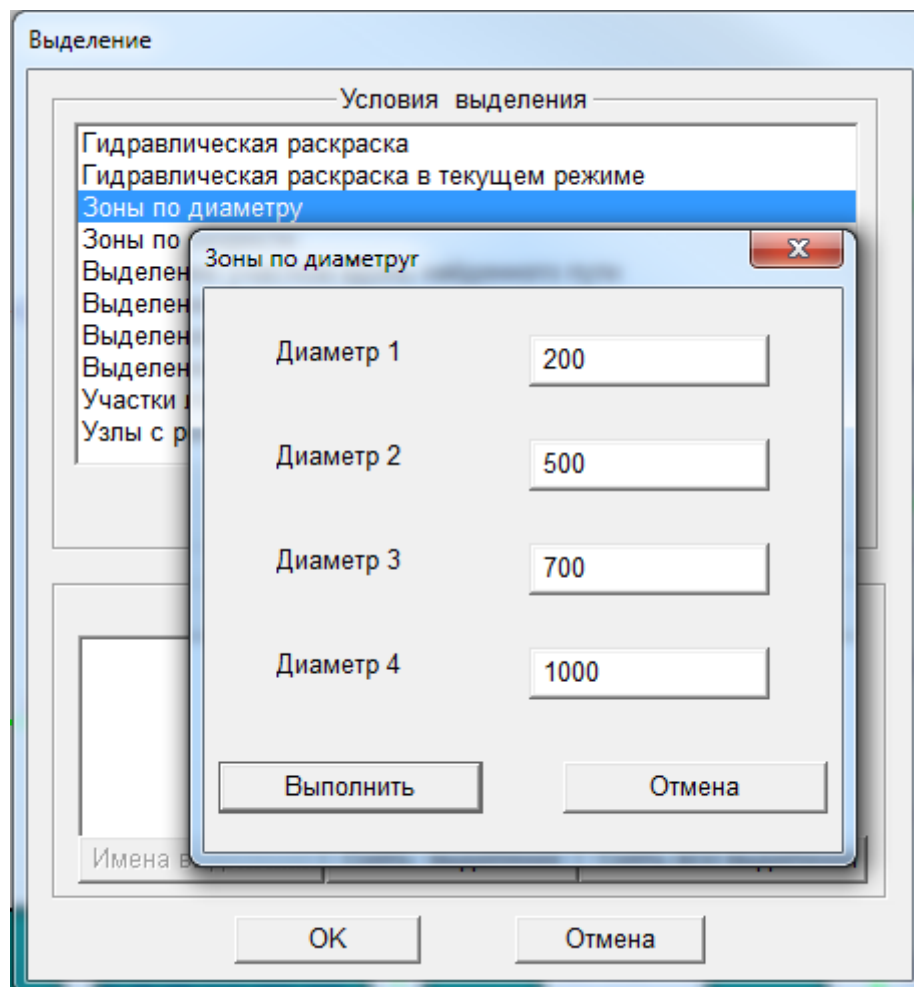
Выделение

Условия выделения

Гидравлическая раскраска
Гидравлическая раскраска в текущем режиме
Зоны по диаметру
Зоны по
Выделен
Выделен
Выделен
Выделен
Участки
Узлы с р

Имена в

Зоны по диаметруг

Диаметр 1 200

Диаметр 2 500

Диаметр 3 700

Диаметр 4 1000

Выполнить

Отмена

OK

Отмена